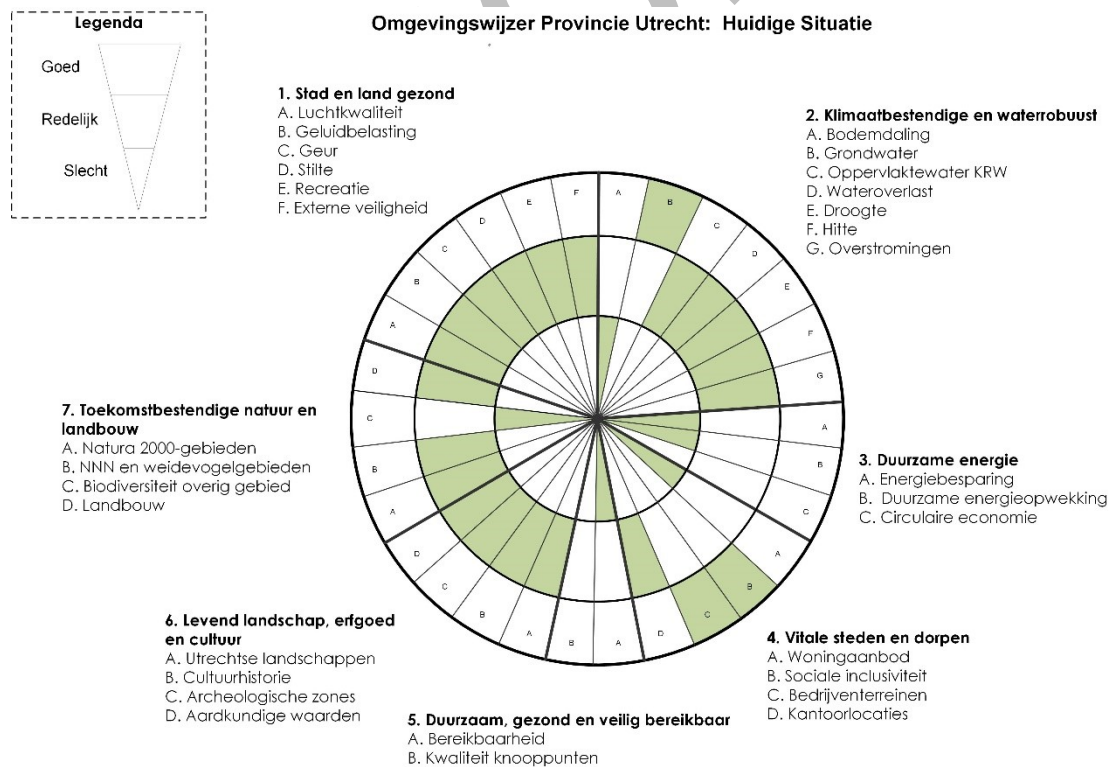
Legenda

Goed

Redelijk

Slecht

Omgevingswijzer Provincie Utrecht: Huidige Situatie

1. Stad en land gezond
A. Luchtkwaliteit
B. Geluidbelasting
C. Geur
D. Stilte
E. Recreatie
F. Externe veiligheid

2. Klimaatbestendige en waterrobuust
A. Bodemdaling
B. Grondwater
C. Oppervlaktewater KRW
D. Wateroverlast
E. Droogte
F. Hitte
G. Overstromingen

7. Toekomstbestendige natuur en landbouw
A. Natura 2000-gebieden
B. NNN en weidevogelgebieden
C. Biodiversiteit overig gebied
D. Landbouw

3. Duurzame energie
A. Energiebesparing
B. Duurzame energieopwekking
C. Circulaire economie

6. Levend landschap, erfgoed en cultuur
A. Utrechtse landschappen
B. Cultuurhistorie
C. Archeologische zones
D. Aardkundige waarden

4. Vitale steden en dorpen
A. Woningaanbod
B. Sociale inclusiviteit
C. Bedrijventerreinen
D. Kantoorlocaties

5. Duurzaam, gezond en veilig bereikbaar
A. Bereikbaarheid
B. Kwaliteit knooppunten

F E D C B A D C B A D C B A B A D C B A C B A G F E D C B A